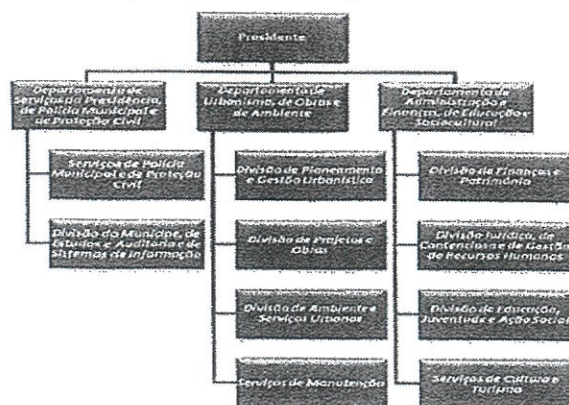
Presidente

Departamento de Serviços da Presidência, de Polícia Municipal e de Proteção Civil

Serviços de Polícia Municipal e de Proteção Civil

Divisão do Munícipe, de Estudos e Auditoria e de Sistemas de Informação

Departamento de Urbanismo, de Obras e de Ambiente

Divisão de Planeamento e Gestão Urbanística

Divisão de Projetos e Obras

Divisão de Ambiente e Serviços Urbanos

Serviços de Manutenção

Departamento de Administração e Finanças, de Educação e Sociocultural

Divisão de Finanças e Património

Divisão Jurídica, de Contencioso e de Gestão de Recursos Humanos

Divisão de Educação, Juventude e Ação Social

Serviços de Cultura e Turismo